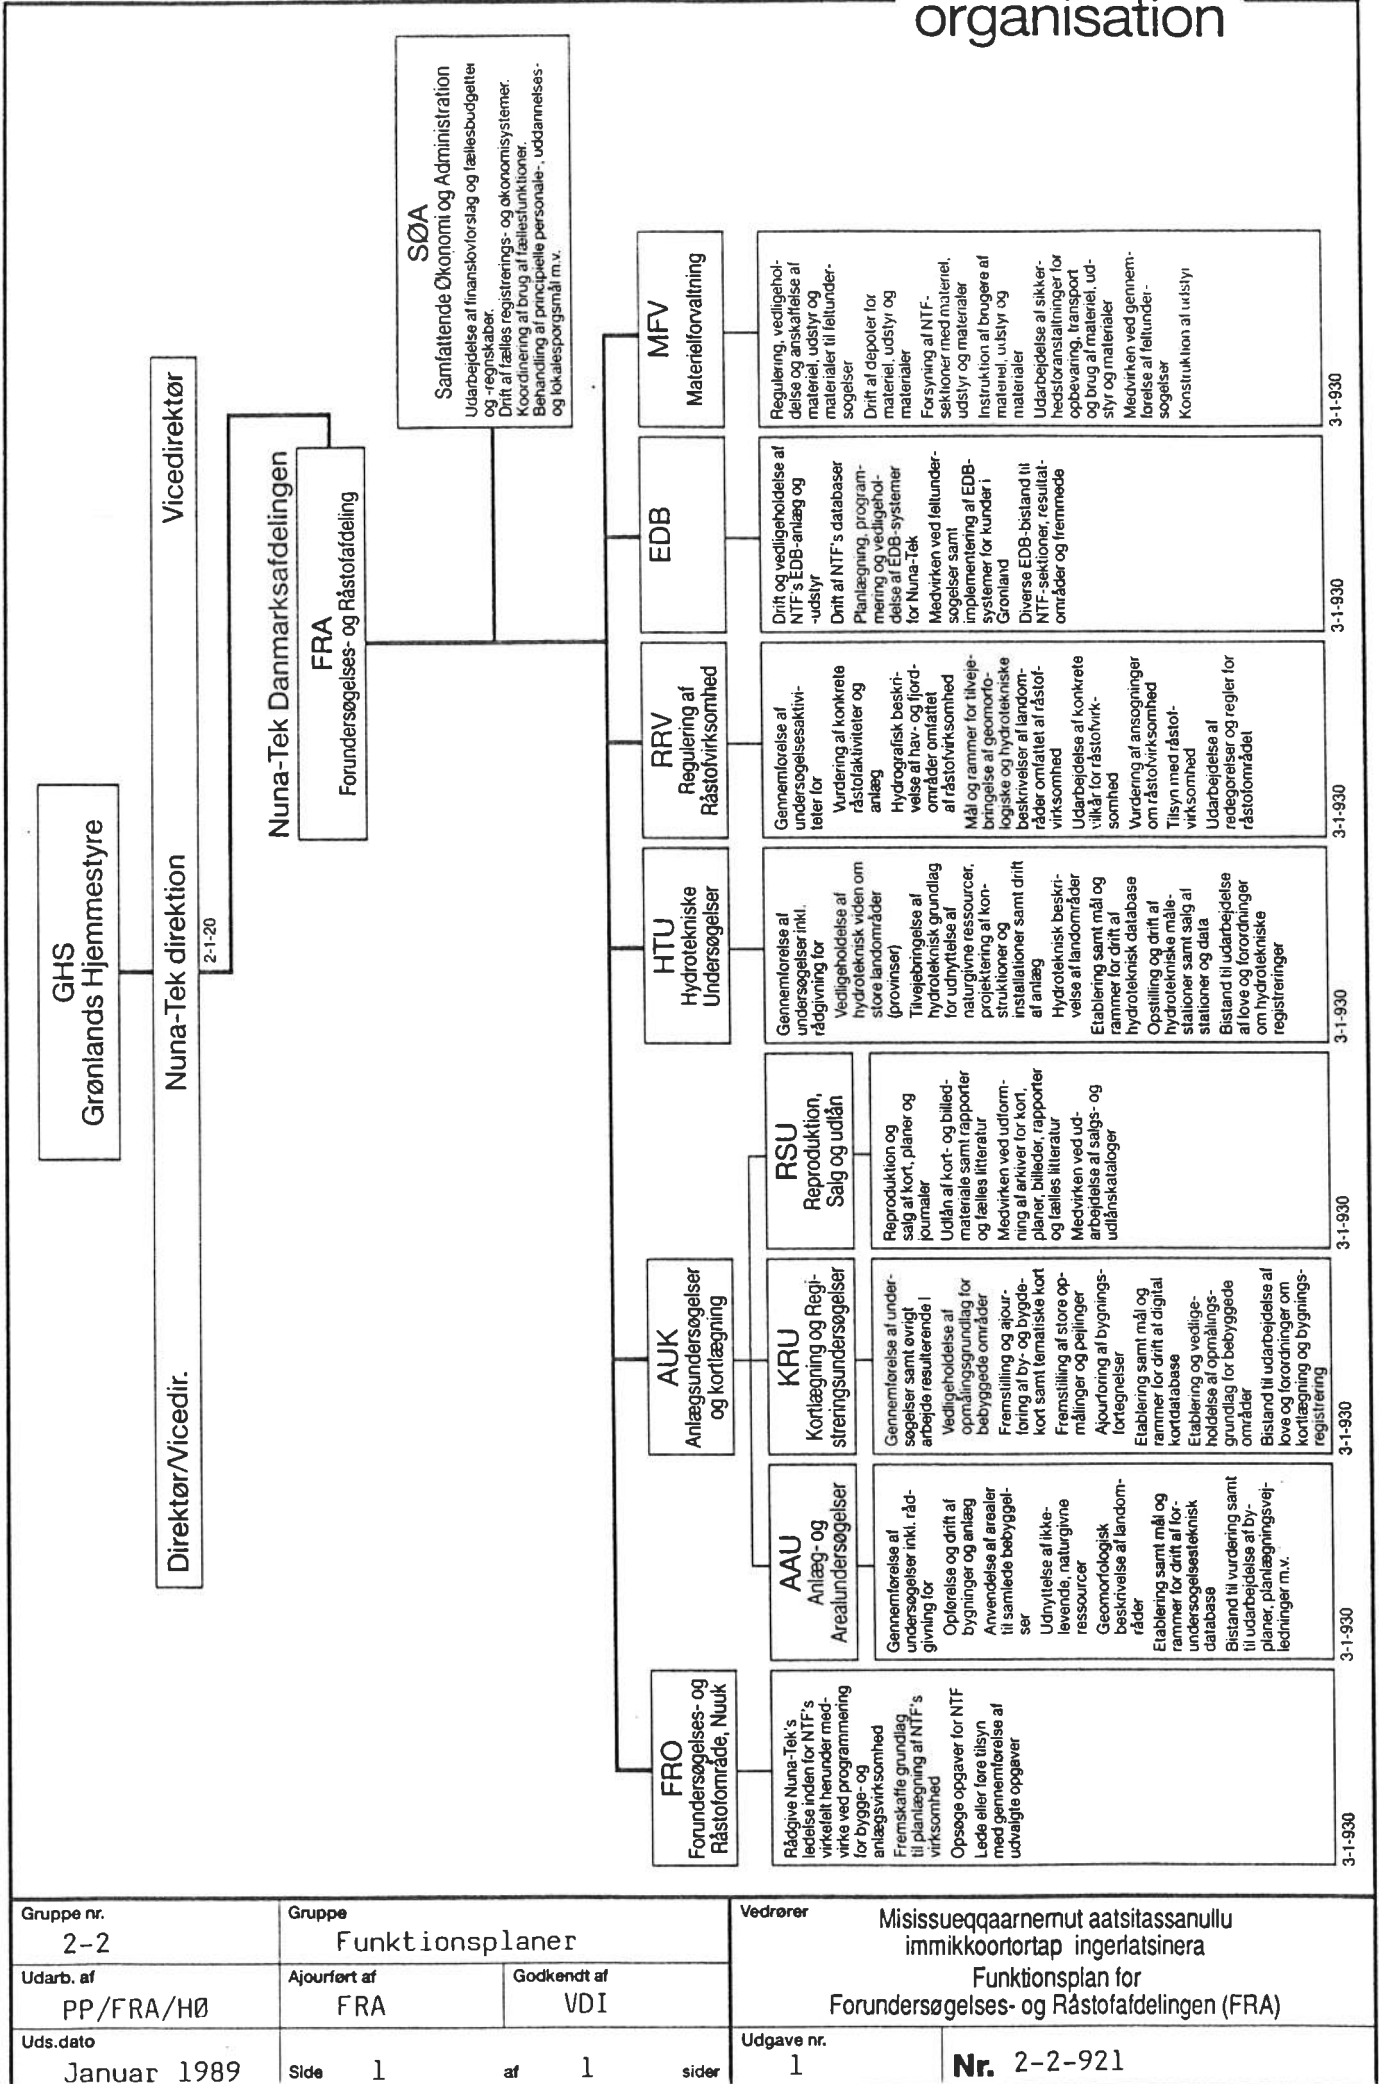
organisation

GHS
Grønlands Hjemmestyre

Direktør/Vicedir.

Nuna-Tek direktion

2-1-20

Vicedirektør

Nuna-Tek Danmarksafdelingen

FRA
Forundersøgelses- og Råstofafdeling

SØA
Samfattende Økonomi og Administration
Udarbejdelse af finanslovforslag og fællesbudgetter og -regnskaber.
Drift af fælles registrerings- og økonomisystemer.
Koordinering af brug af fællesfunktioner.
Behandling af principielle personale-, uddannelses- og lokalespørgsmål m.v.

FRO
Forundersøgelses- og Råstofområde, Nuuk

Rådgive Nuna-Tek's ledelse inden for NTF's virkefelt herunder medvirke ved programmering for bygge- og anlægsvirksomhed
Fremskaffe grundlag til planlægning af NTF's virksomhed
Opsøge opgaver for NTF
Lede eller føre tilsyn med gennemførelse af udvalgte opgaver

3-1-930

AUK
Anlægsundersøgelser og kortlægning

AAU
Anlæg- og Arealundersøgelser

Gennemførelse af undersøgelser inkl. rådgivning for
Opførelse og drift af bygninger og anlæg
Anvendelse af arealer til samlede bebyggelser
Udnyttelse af ikke-levende, naturgivne ressourcer
Geomorfologisk beskrivelse af landområder
Etablering samt mål og rammer for drift af forundersøgelsesteknisk database
Bistand til vurdering samt til udarbejdelse af byplaner, planlægningsvejledninger m.v.

3-1-930

KRU
Kortlægning og Registreringsundersøgelser

Gennemførelse af undersøgelser samt øvrigt arbejde resulterende i
Vedligeholdelse af opmålingsgrundlag for bebyggede områder
Fremstilling og ajourføring af by- og bygdekort samt tematiske kort
Fremstilling af store opmålinger og pejlinger
Ajourføring af bygningsfortegnelser
Etablering samt mål og rammer for drift af digital kortdatabase
Etablering og vedligeholdelse af opmålingsgrundlag for bebyggede områder
Bistand til udarbejdelse af love og forordninger om kortlægning og bygningsregistrering

3-1-930

RSU
Reproduktion, Salg og udlån

Reproduktion og salg af kort, planer og journaler
Udlån af kort- og billedmateriale samt rapporter og fælles litteratur
Medvirken ved udformning af arkiver for kort, planer, billeder, rapporter og fælles litteratur
Medvirken ved udarbejdelse af salgs- og udlånskataloger

3-1-930

HTU
Hydrotekniske Undersøgelser

Gennemførelse af undersøgelser inkl. rådgivning for
Vedligeholdelse af hydroteknisk viden om store landområder (provinser)
Tilvejebringelse af hydroteknisk grundlag for udnyttelse af naturgivne ressourcer, projektering af konstruktioner og installationer samt drift af anlæg
Hydroteknisk beskrivelse af landområder
Etablering samt mål og rammer for drift af hydroteknisk database
Opstilling og drift af hydrotekniske målestationer samt salg af stationer og data
Bistand til udarbejdelse af love og forordninger om hydrotekniske registreringer

3-1-930

RRV
Regulering af Råstofvirksomhed

Gennemførelse af undersøgelsesaktiviteter for
Vurdering af konkrete råstofaktiviteter og anlæg
Hydrografisk beskrivelse af hav- og fjordområder omfattet af råstofvirksomhed
Mål og rammer for tilvejebringelse af geomorfologiske og hydrotekniske beskrivelser af landområder omfattet af råstofvirksomhed
Udarbejdelse af konkrete vilkår for råstofvirksomhed
Vurdering af ansøgninger om råstofvirksomhed
Tilsyn med råstofvirksomhed
Udarbejdelse af redegørelser og regler for råstofområdet

3-1-930

EDB

Drift og vedligeholdelse af NTF's EDB-anlæg og -udstyr
Drift af NTF's databaser
Planlægning, programmering og vedligeholdelse af EDB-systemer for Nuna-Tek
Medvirken ved feltundersøgelser samt implementering af EDB-systemer for kunder i Grønland
Diverse EDB-bistand til NTF-sektioner, resultatområder og fremmede

3-1-930

MFV
Materielforvaltning

Regulering, vedligeholdelse og anskaffelse af materiel, udstyr og materialer til feltundersøgelser
Drift af depoter for materiel, udstyr og materialer
Forsyning af NTF-sektioner med materiel, udstyr og materialer
Instruktion af brugere af materiel, udstyr og materialer
Udarbejdelse af sikkerhedsforanstaltninger for opbevaring, transport og brug af materiel, udstyr og materialer
Medvirken ved gennemførelse af feltundersøgelser
Konstruktion af udstyr

3-1-930

| Gruppe nr. 2-2 | Gruppe Funktionsplaner | | Vedrører Misissueqqaarnernut aatsitassanullu immikkoortortap ingerlatsinera Funktionsplan for Forundersøgelses- og Råstofafdelingen (FRA) |
|---|---|---|---|
| Udarb. af PP/FRA/HØ | Ajourført af FRA | Godkendt af VDI | |
| Uds.dato Januar 1989 | Side 1 | af 1 sider | Udgave nr. 1 | Nr. 2-2-921 |